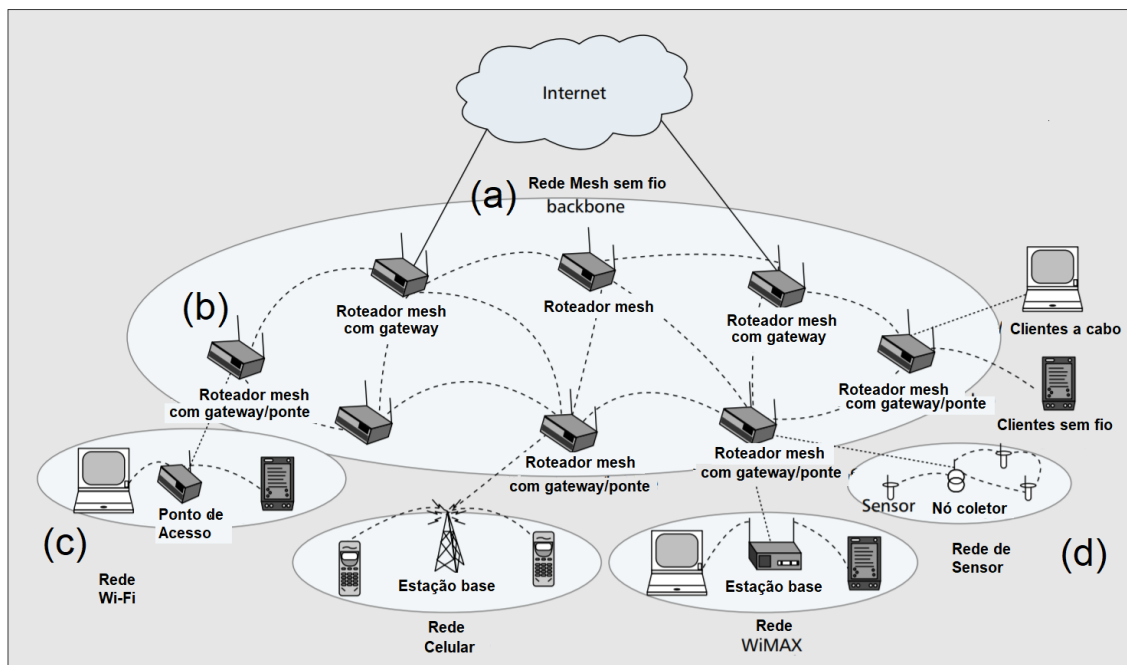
Internet

(a) Rede Mesh sem fio backbone

(b)

Roteador mesh com gateway

Roteador mesh

Roteador mesh com gateway

Clientes a cabo

Roteador mesh com gateway/ponte

Roteador mesh com gateway/ponte

Clientes sem fio

Roteador mesh com gateway/ponte

Roteador mesh com gateway/ponte

Ponto de Acesso

(c)

Rede Wi-Fi

Estação base

Rede Celular

Estação base

Rede WiMAX

Sensor

Nó coletor

Rede de Sensor

(d)